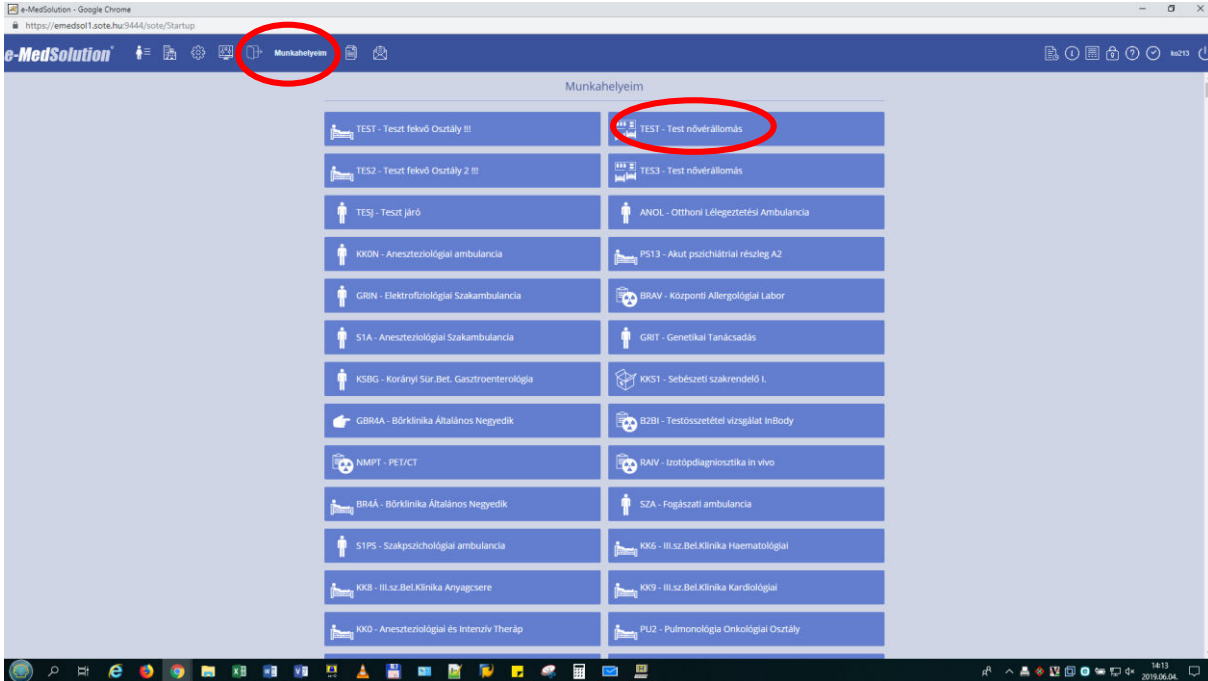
e-MedSolution - Google Chrome

https://emedsol1.sote.hu:9444/sote/Startup

e-MedSolution

Munkahelyeim

ks213

Munkahelyeim

TEST - Teszt fekvő Osztály !!!

TEST - Test nővérállomás

TES2 - Teszt fekvő Osztály 2 !!!

TES3 - Test nővérállomás

TESJ - Teszt járó

ANOL - Otthoni Lélegeztetési Ambulancia

KK0N - Aneszteziológiai ambulancia

PS13 - Akut pszichiátriai részleg A2

GR!N - Elektrofiziológiai Szakambulancia

BRAV - Központi Allergológiai Labor

S1A - Aneszteziológiai Szakambulancia

GRIT - Genetikai Tanácsadás

KSBG - Korányi Sür.Bet. Gasztroenterológia

KKS1 - Sebészeti szakrendelő I.

GBR4A - Bőrklinika Általános Negyedik

B2BI - Testösszetétel vizsgálat InBody

NMPT - PET/CT

RAIV - Izotópdiagnosztika in vivo

BR4A - Bőrklinika Általános Negyedik

SZA - Fogászati ambulancia

S1PS - Szakpszichológiai ambulancia

KK6 - III.sz.Bel.Klinika Haematológiai

KK8 - III.sz.Bel.Klinika Anyagcsere

KK9 - III.sz.Bel.Klinika Kardiológiai

KK0 - Aneszteziológiai és Intenzív Theráp

PU2 - Pulmonológia Onkológiai Osztály

14:13
2019.06.04.